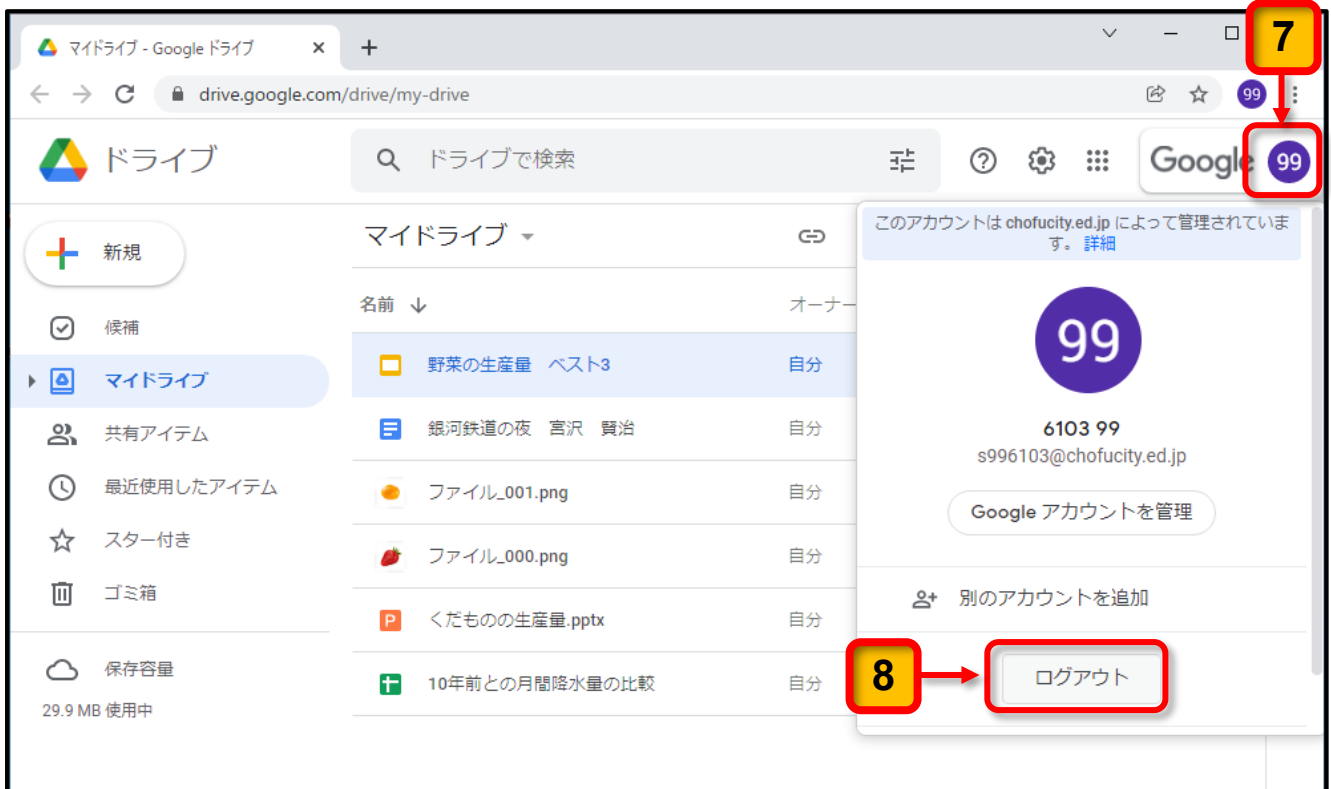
マイドライブ - Google ドライブ ✕ +

7

drive.google.com/drive/my-drive

99

ドライブ

ドライブで検索

Google 99

新規

候補

マイドライブ

共有アイテム

最近使用したアイテム

スター付き

ゴミ箱

保存容量

29.9 MB 使用中

マイドライブ

名前

オーナー

野菜の生産量 ベスト3 自分

銀河鉄道の夜 宮沢 賢治 自分

ファイル_001.png 自分

ファイル_000.png 自分

くだものの生産量.pptx 自分

10年前との月間降水量の比較 自分

このアカウントは chofucity.ed.jp によって管理されています。詳細

99

6103 99

s996103@chofucity.ed.jp

Google アカウントを管理

別のアカウントを追加

8

ログアウト